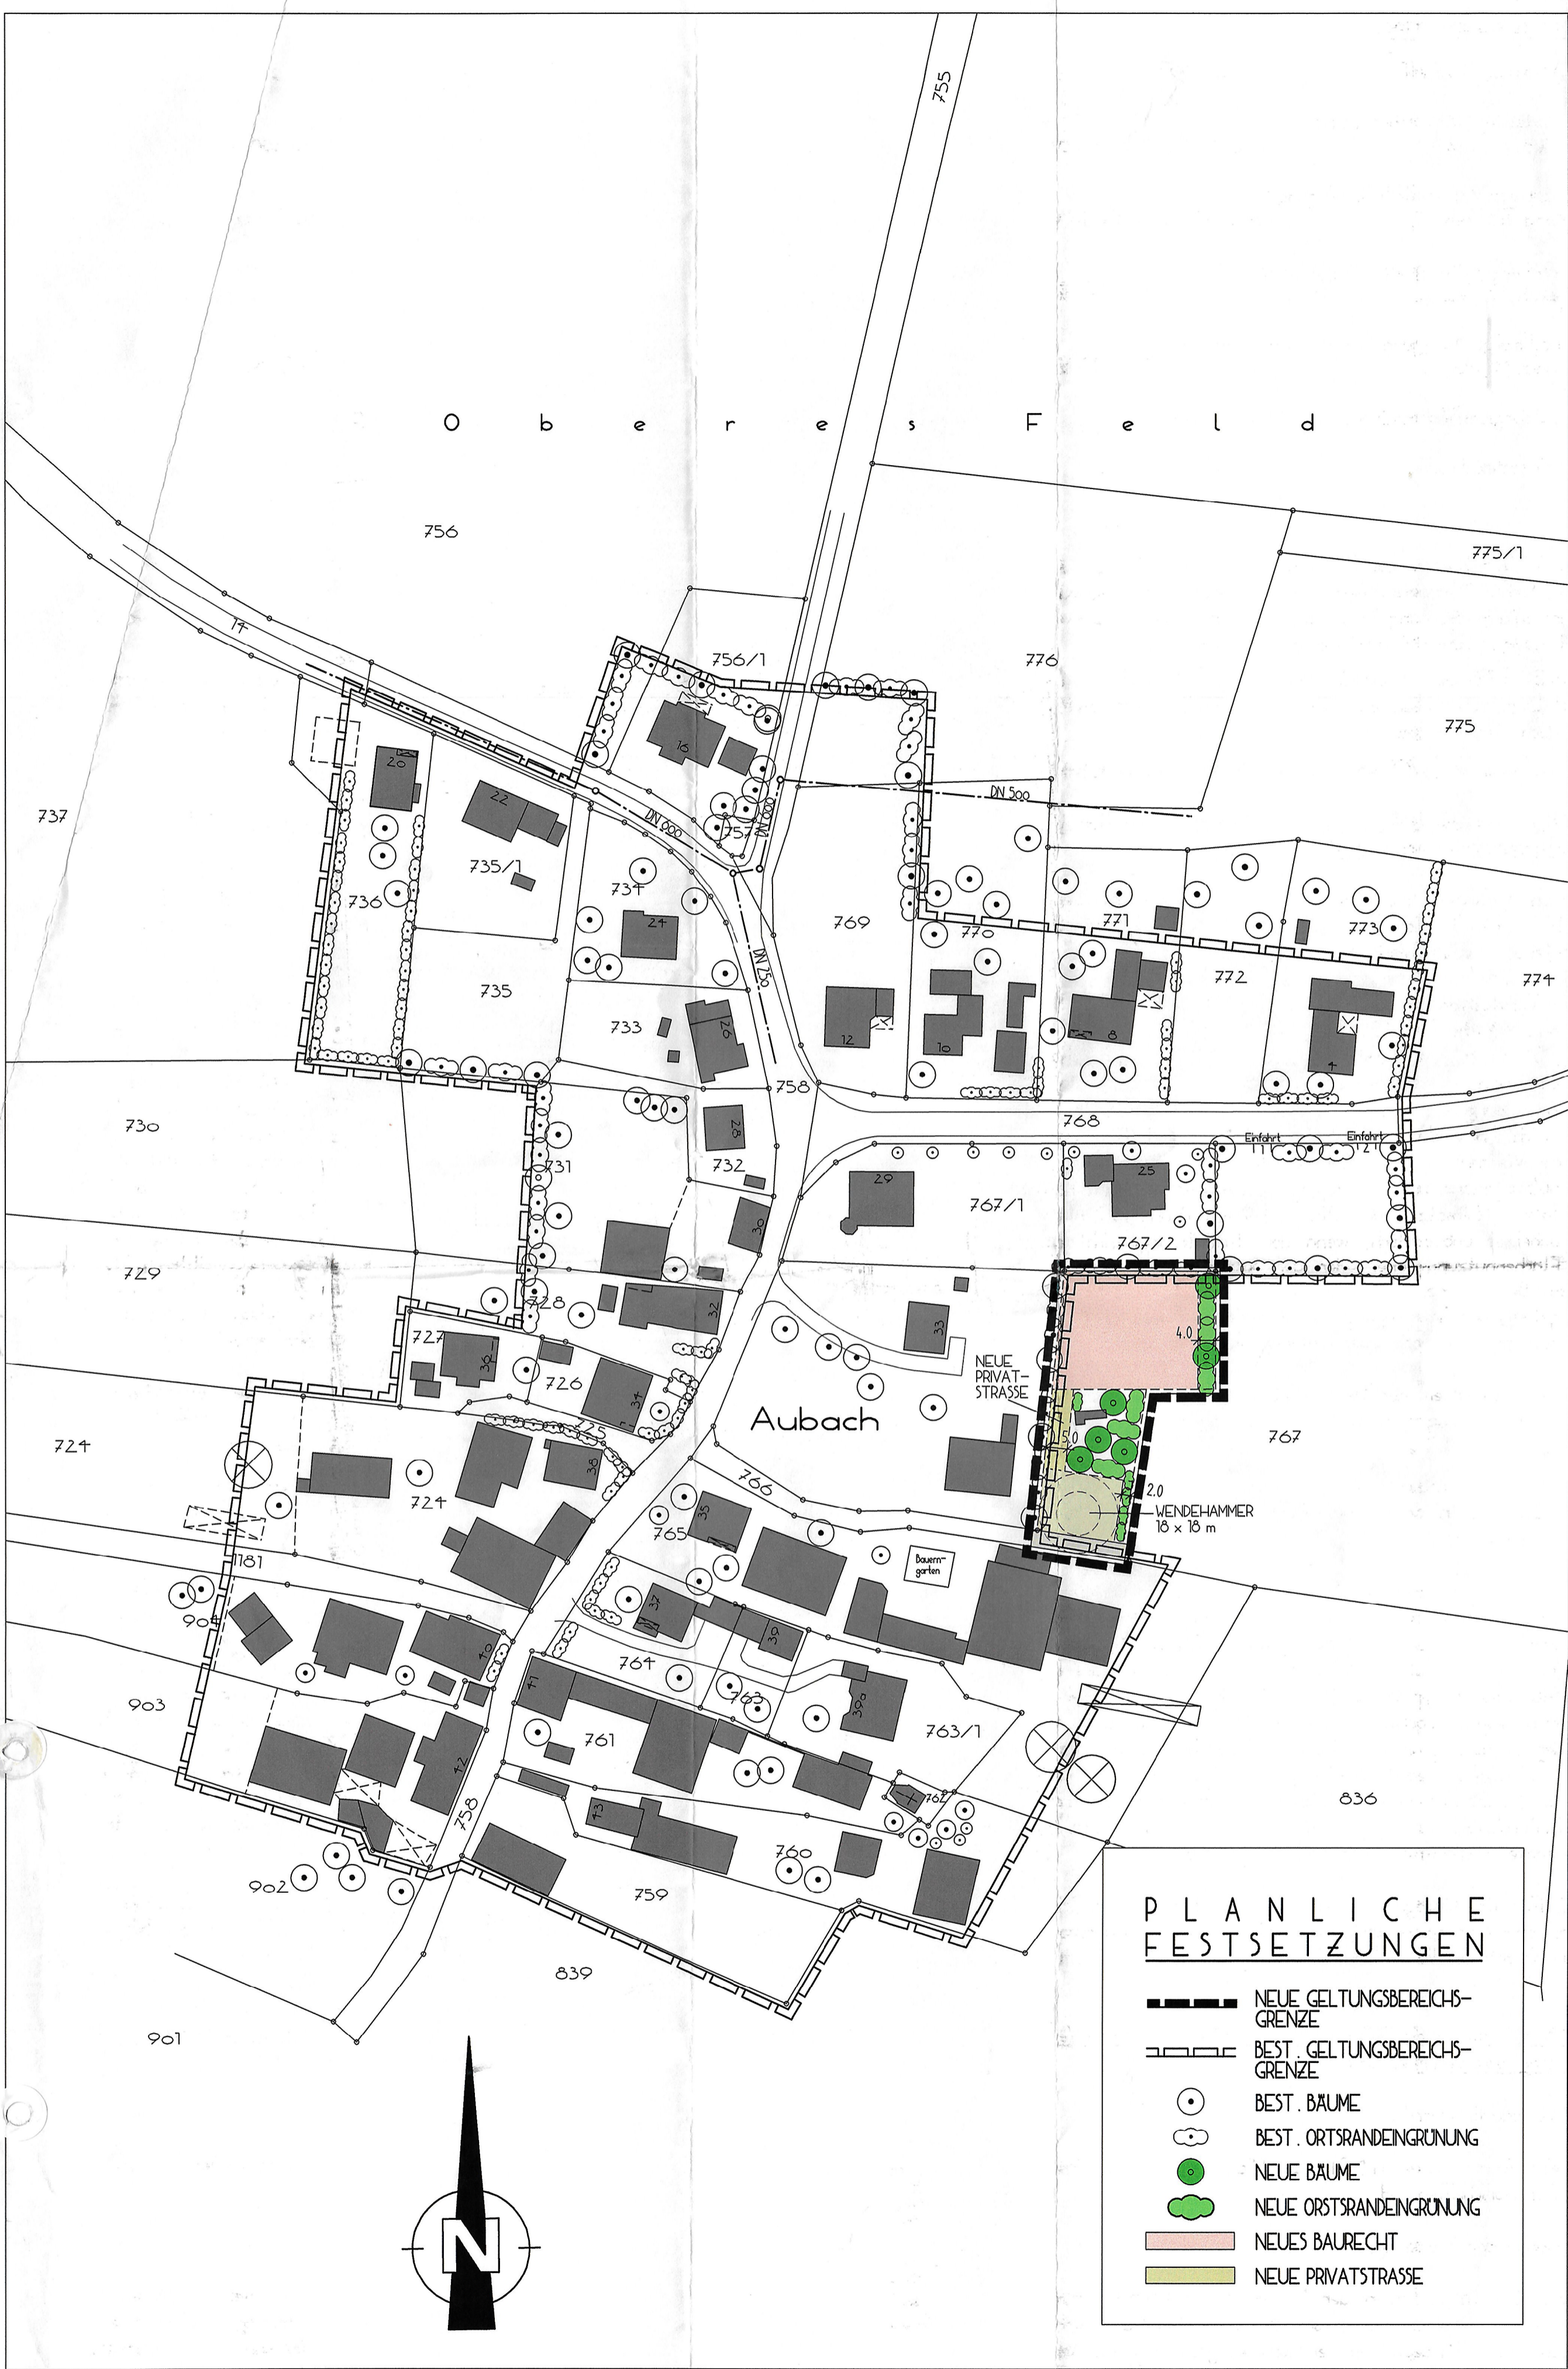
755

O b e r e s F e l d

756

775/1

17

756/1

776

775

737

20

22

16

DN 500

DN 900

757

735/1

DN 600

734

736

24

769

770

771

773

774

735

DN 579

733

26

12

10

8

772

4

758

768

730

28

731

732

29

Einfahrt

Einfahrt

25

767/1

30

767/2

729

728

32

33

727

NEUE PRIVAT-STRASSE

4.0

36

726

34

Aubach

767

724

725

38

5.0

2.0

WENDEHAMMER 18 x 18 m

766

724

35

765

Bauern-garten

1181

904

37

39

40

764

41

903

763

39a

763/1

761

42

762

836

43

758

760

902

759

PLANLICHE FESTSETZUNGEN

839

NEUE GELTUNGSBEREICHS-GRENZE

BEST. GELTUNGSBEREICHS-GRENZE

901

BEST. BÄUME

BEST. ORTSRANDEINGRÜNUNG

NEUE BÄUME

NEUE ORSTSRANDEINGRÜNUNG

N

NEUES BAURECHT

NEUE PRIVATSTRASSE